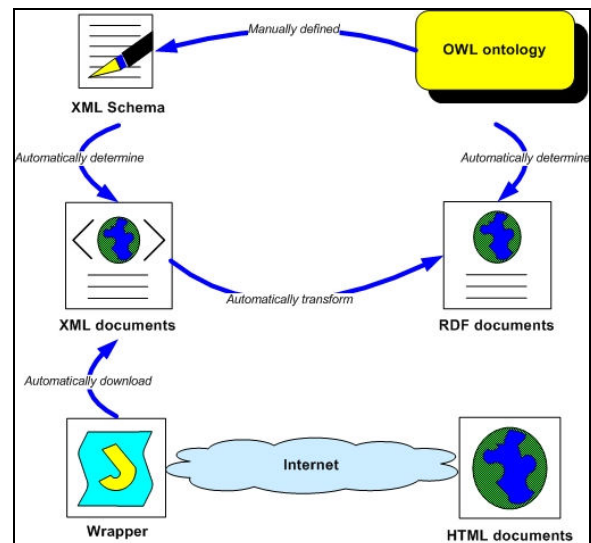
Manually defined

OWL ontology

XML Schema

Automatically determine

Automatically determine

Automatically transform

XML documents

RDF documents

Automatically download

Internet

Wrapper

HTML documents